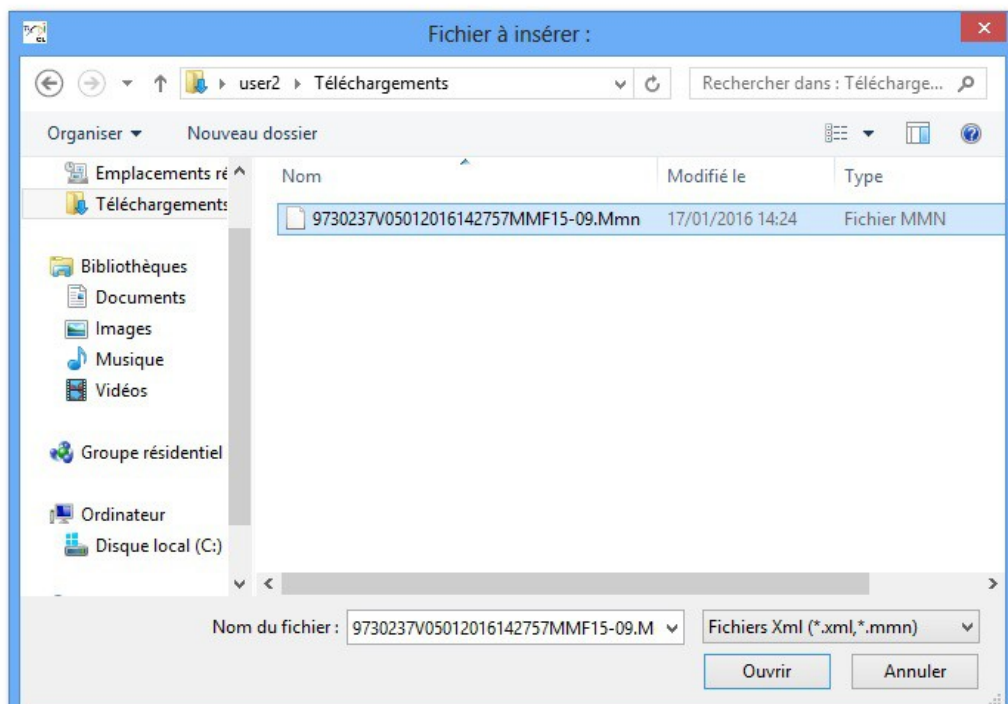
Fichier à insérer :

user2 ▸ Téléchargements

Rechercher dans : Télécharge...

Organiser ▾ Nouveau dossier

Emplacements ré
Téléchargements
Bibliothèques
Documents
Images
Musique
Vidéos
Groupe résidentiel
Ordinateur
Disque local (C:)

| Nom | Modifié le | Type |
|---|---|---|
| 9730237V05012016142757MMF15-09.Mmn | 17/01/2016 14:24 | Fichier MMN |

Nom du fichier : 9730237V05012016142757MMF15-09.M

Fichiers Xml (*.xml,*.mmn)

Ouvrir

Annuler